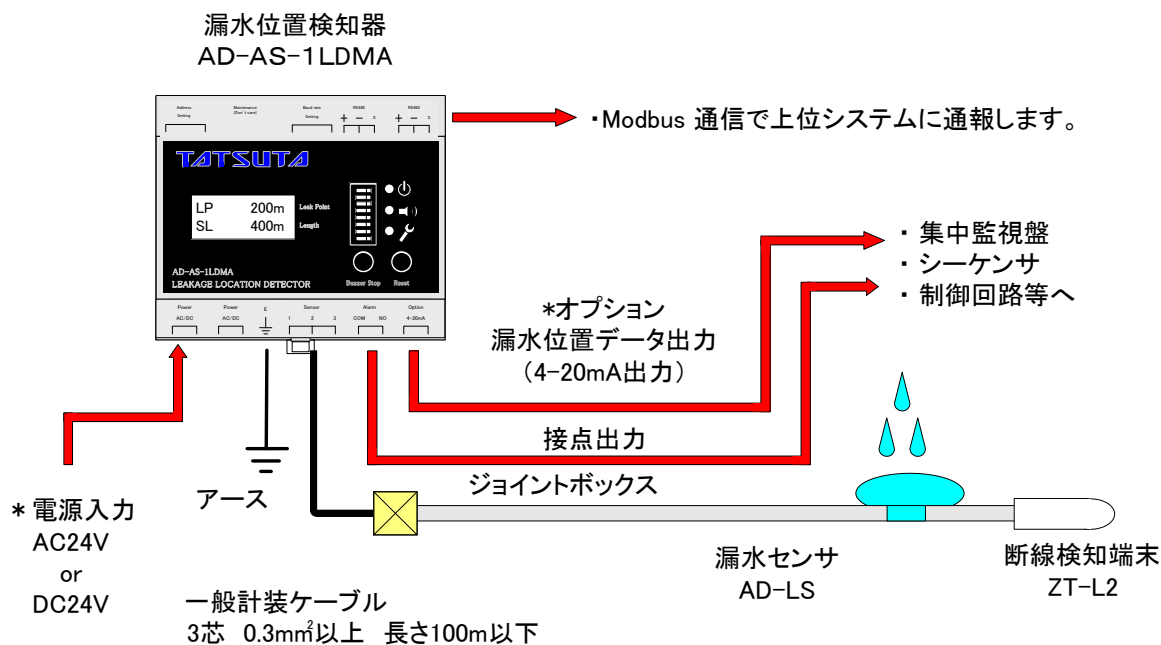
漏水位置検知器
AD-AS-1LDMA

Address Setting
Maintenance (Don't care)
Baud rate Setting
RS485 + − S
RS485 + − S

TATSUTA

LP 200m Leak Point
SL 400m Length

AD-AS-1LDMA
LEAKAGE LOCATION DETECTOR

Buzzer Stop
Reset

Power AC/DC
Power AC/DC
E
Sensor 1 2 3
Alarm COM NO
Option 4-20mA

・Modbus 通信で上位システムに通報します。

・ 集中監視盤
・ シーケンサ
・ 制御回路等へ

*オプション
漏水位置データ出力
（4-20mA出力）

接点出力

ジョイントボックス

アース

＊電源入力
AC24V
or
DC24V

一般計装ケーブル
3芯 0.3m㎡以上 長さ100m以下

漏水センサ
AD-LS

断線検知端末
ZT-L2